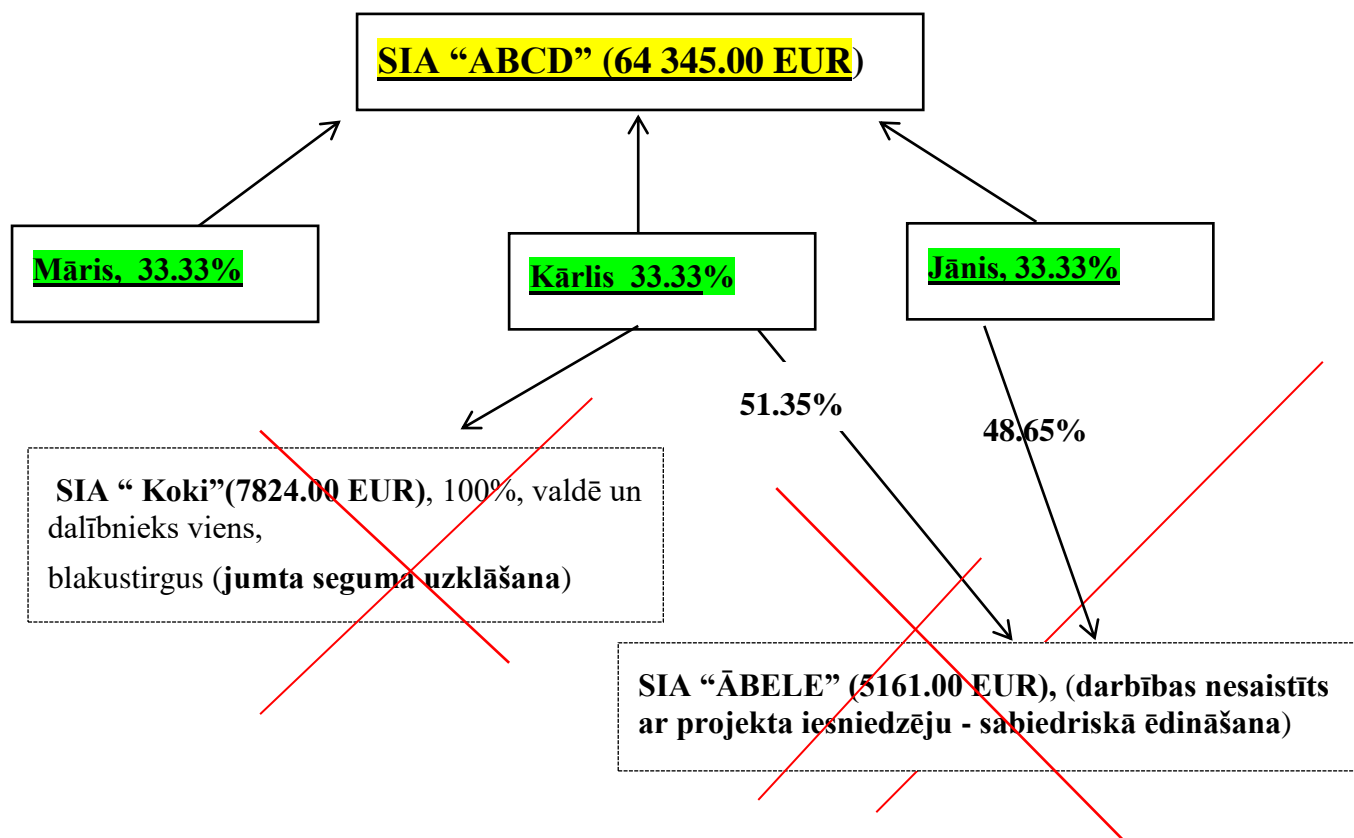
SIA "ABCD" (64 345.00 EUR)

Māris, 33.33%

Kārlis 33.33%

Jānis, 33.33%

51.35%

48.65%

SIA " Koki"(7824.00 EUR), 100%, valdē un dalībnieks viens,

blakustirgus (jumta seguma uzklāšana)

SIA "ĀBELE" (5161.00 EUR), (darbības nesaistīts ar projekta iesniedzēju - sabiedriskā ēdināšana)